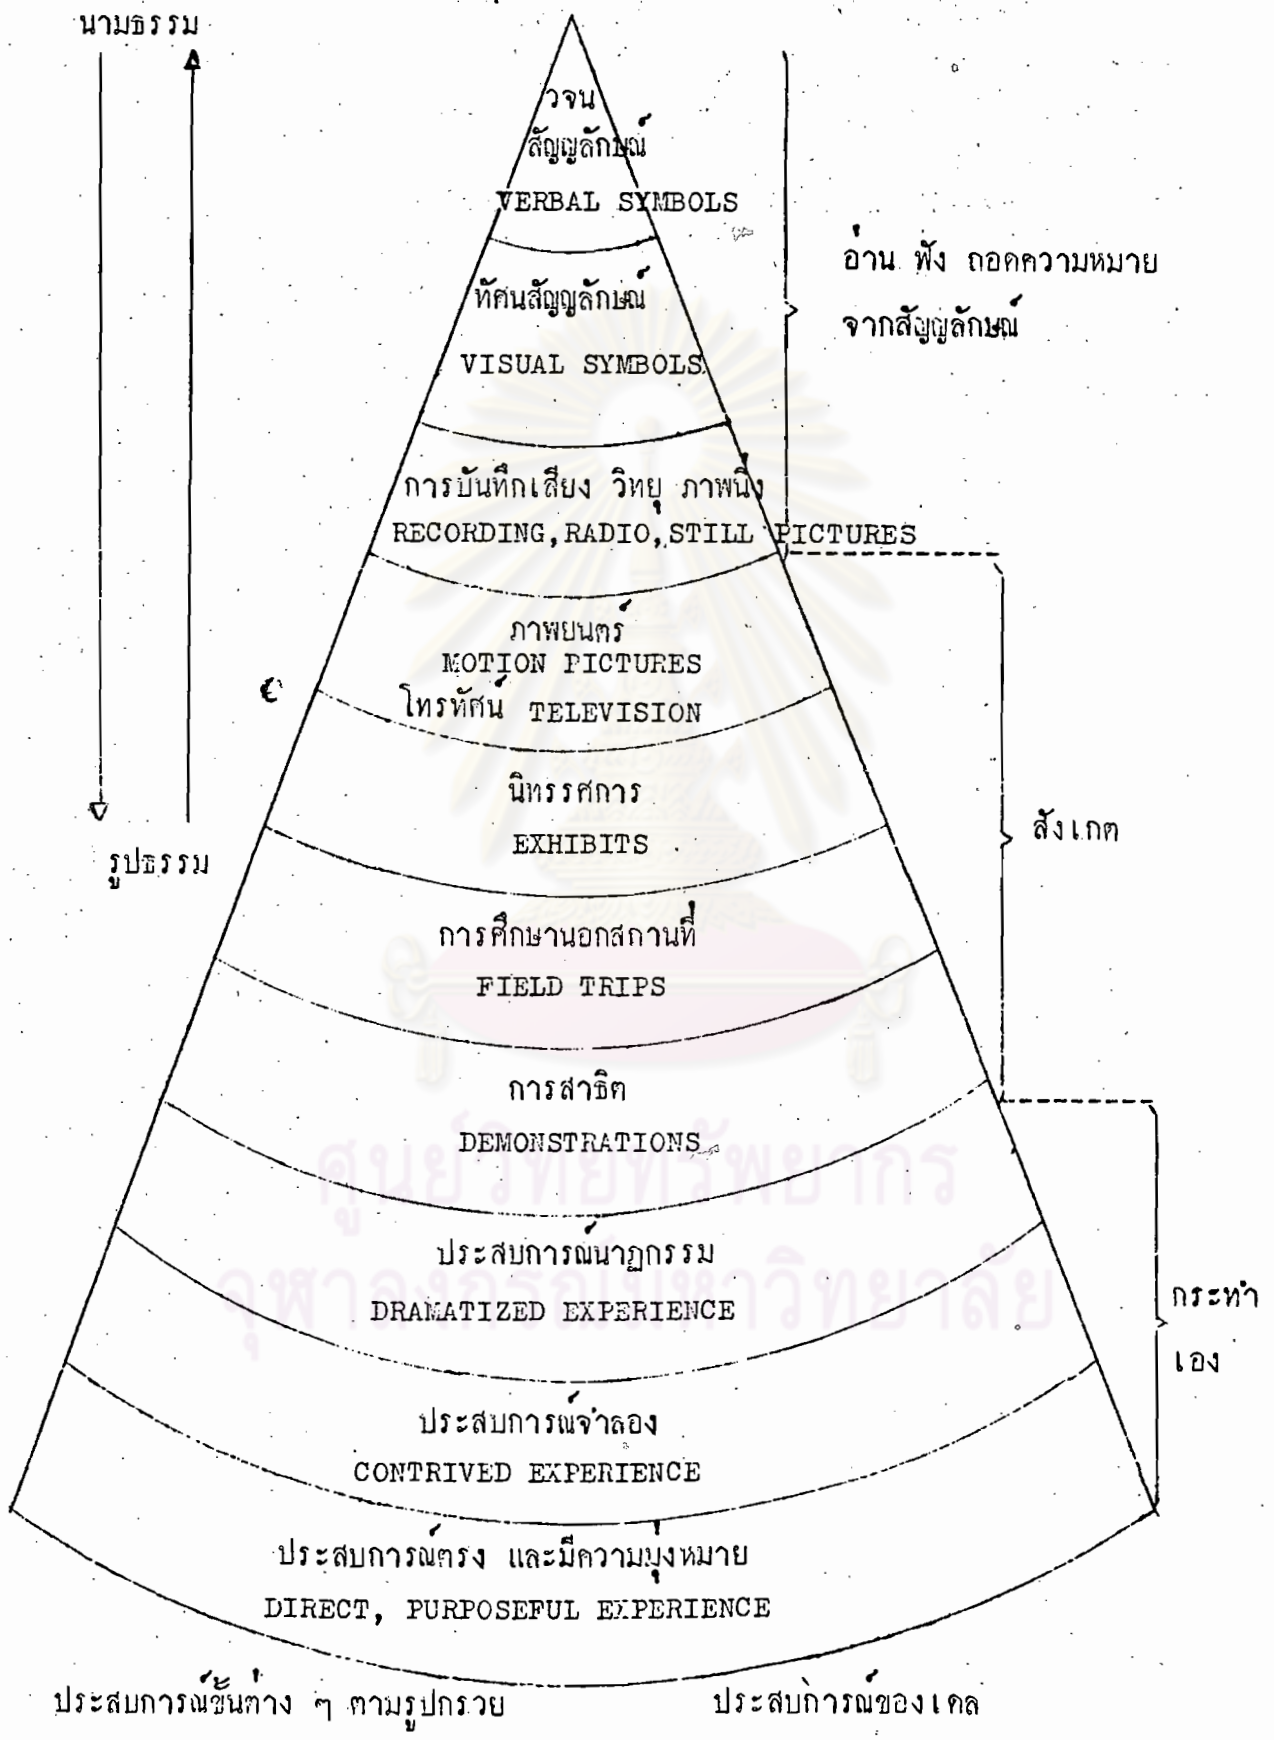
นามธรรม

วจน
สัญญลักษณ์
VERBAL SYMBOLS

ทัศนสัญญลักษณ์
VISUAL SYMBOLS

การบันทึกเสียง วิทยุ ภาพนิ่ง
RECORDING, RADIO, STILL PICTURES

ภาพยนตร์
MOTION PICTURES
โทรทัศน์ TELEVISION

นิทรรศการ
EXHIBITS

การศึกษานอกสถานที่
FIELD TRIPS

การสาธิต
DEMONSTRATIONS

ประสบการณ์นาฏกรรม
DRAMATIZED EXPERIENCE

ประสบการณ์จำลอง
CONTRIVED EXPERIENCE

ประสบการณ์ตรง และมีความมุ่งหมาย
DIRECT, PURPOSEFUL EXPERIENCE

รูปธรรม

อ่าน ฟัง ถอดความหมาย จากสัญญลักษณ์

สังเกต

กระทำเอง

ประสบการณ์ขั้นต่าง ๆ ตามรูปกรวย

ประสบการณ์ของเดล